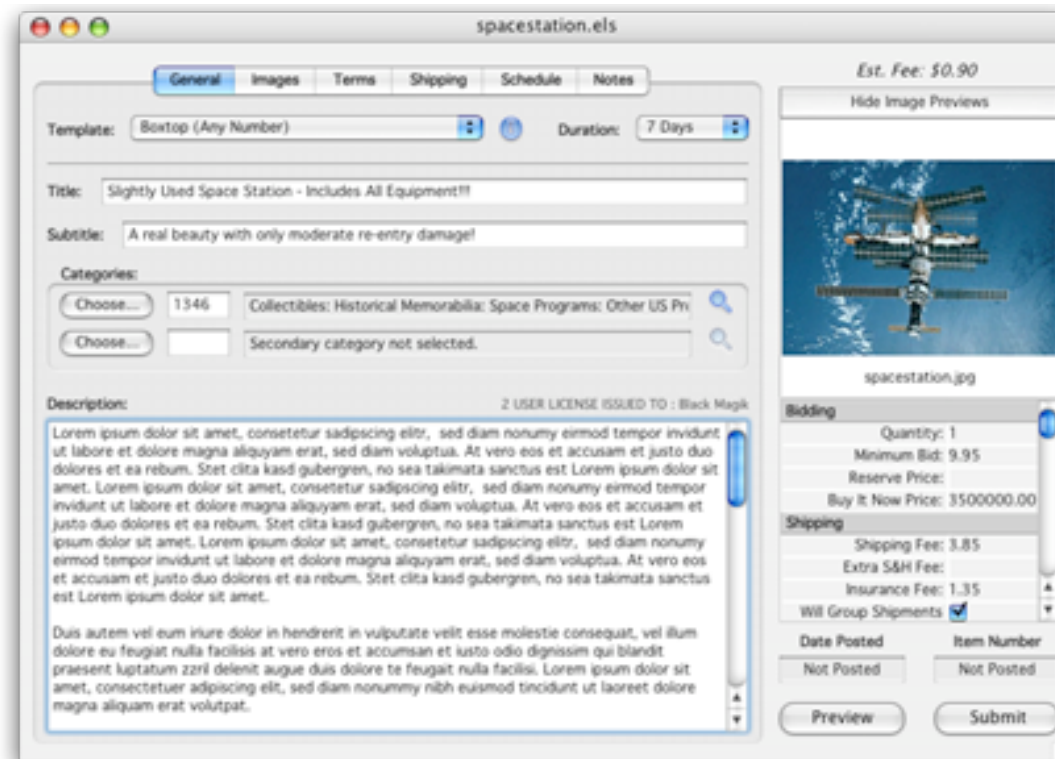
spacestation.els

General | Images | Terms | Shipping | Schedule | Notes

Template: Boxtop (Any Number)

Duration: 7 Days

Title: Slightly Used Space Station - Includes All Equipment!!!

Subtitle: A real beauty with only moderate re-entry damage!

Categories:

Choose... 1346 Collectibles: Historical Memorabilia: Space Programs: Other US Pr

Choose... Secondary category not selected.

Description:

2 USER LICENSE ISSUED TO : Black Magik

Lorem ipsum dolor sit amet, consetetur sadipscing elitr, sed diam nonumy eirmod tempor invidunt ut labore et dolore magna aliquyam erat, sed diam voluptua. At vero eos et accusam et justo duo dolores et ea rebum. Stet clita kasd gubergren, no sea takimata sanctus est Lorem ipsum dolor sit amet. Lorem ipsum dolor sit amet, consetetur sadipscing elitr, sed diam nonumy eirmod tempor invidunt ut labore et dolore magna aliquyam erat, sed diam voluptua. At vero eos et accusam et justo duo dolores et ea rebum. Stet clita kasd gubergren, no sea takimata sanctus est Lorem ipsum dolor sit amet. Lorem ipsum dolor sit amet, consetetur sadipscing elitr, sed diam nonumy eirmod tempor invidunt ut labore et dolore magna aliquyam erat, sed diam voluptua. At vero eos et accusam et justo duo dolores et ea rebum. Stet clita kasd gubergren, no sea takimata sanctus est Lorem ipsum dolor sit amet.

Duis autem vel eum iriure dolor in hendrerit in vulputate velit esse molestie consequat, vel illum dolore eu feugiat nulla facilisis at vero eros et accumsan et iusto odio dignissim qui blandit praesent luptatum zzril delenit augue duis dolore te feugait nulla facilisi. Lorem ipsum dolor sit amet, consectetuer adipiscing elit, sed diam nonummy nibh euismod tincidunt ut laoreet dolore magna aliquam erat volutpat.

Est. Fee: $0.90

Hide Image Previews

spacestation.jpg

Bidding
Quantity: 1
Minimum Bid: 9.95
Reserve Price:
Buy It Now Price: 3500000.00
Shipping
Shipping Fee: 3.85
Extra S&H Fee:
Insurance Fee: 1.35
Will Group Shipments

Date Posted | Item Number
Not Posted | Not Posted

Preview | Submit